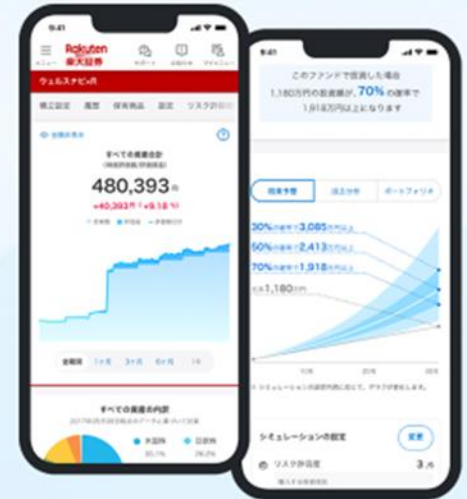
9:41

Rakuten 楽天証券

ウェルスナビ

積立設定 履歴 保有商品 設定 リスク

すべての資産合計

480,393円

+40,393円 (+9.18%)

全期間 1ヶ月 3ヶ月 6ヶ月 1年

すべての資産の内訳

米国株 日本株

9:41

このファンドで投資した場合 1,180万円の投資額が、70%の確率で 1,918万円以上になります

将来予想 過去分析 ポートフォリオ

30%の確率で3,085万円以上

50%の確率で2,413万円以上

70%の確率で1,918万円以上

元本1,180万円

シミュレーションの設定

変更

リスク許容度 3